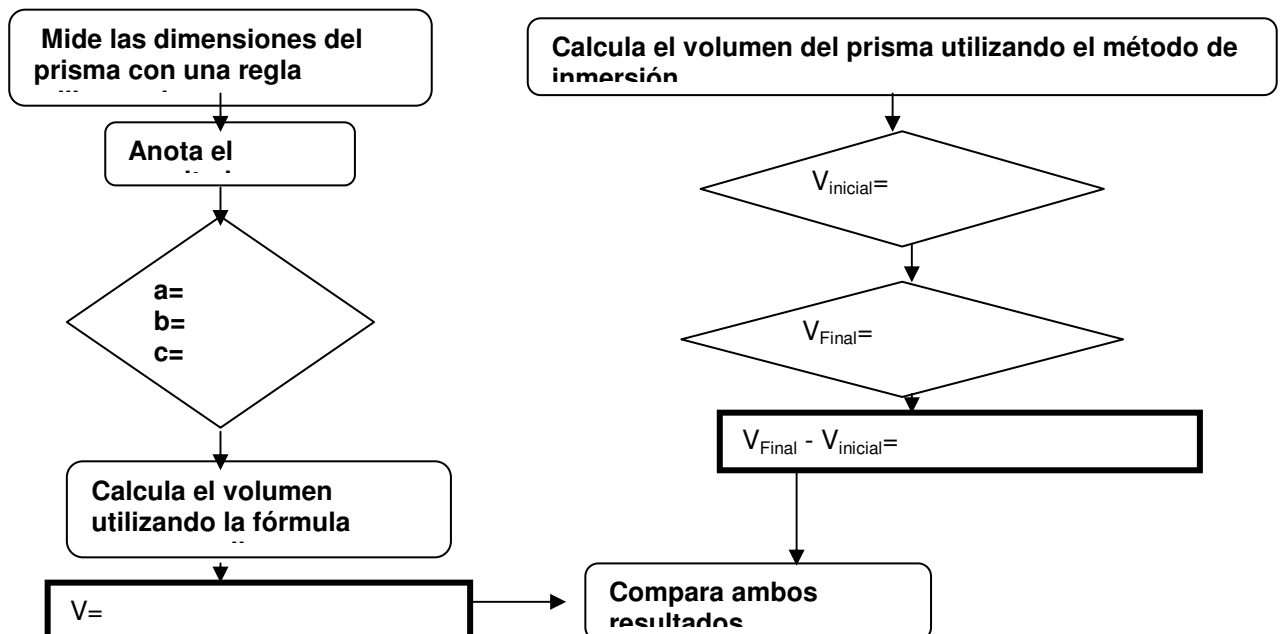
Mide las dimensiones del prisma con una regla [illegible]

Anota el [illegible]

a=
b=
c=

Calcula el volumen utilizando la fórmula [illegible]

V=

Calcula el volumen del prisma utilizando el método de inmersión

$V_{inicial}$=

$V_{Final}$=

$V_{Final}$ - $V_{inicial}$=

Compara ambos resultados